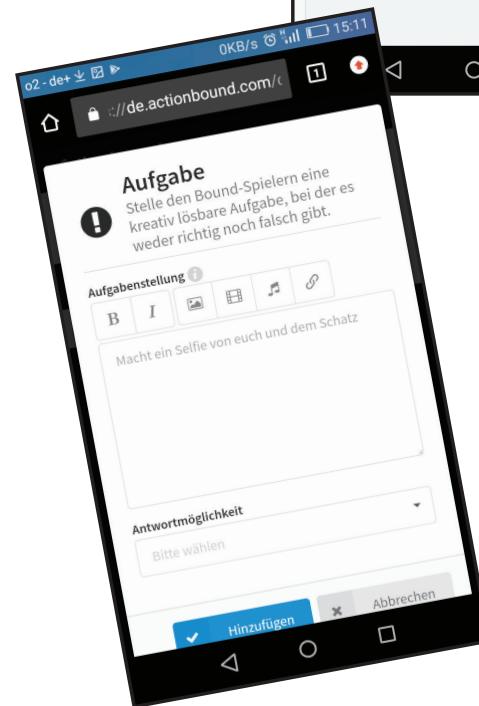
o2 - de+ 0KB/s 15:11

://de.actionbound.com/

1

Aufgabe

Stelle den Bound-Spielern eine kreativ lösbare Aufgabe, bei der es weder richtig noch falsch gibt.

Aufgabenstellung

B I

Macht ein Selfie von euch und dem Schatz

Antwortmöglichkeit

Bitte wählen

Hinzufügen

Abbrechen